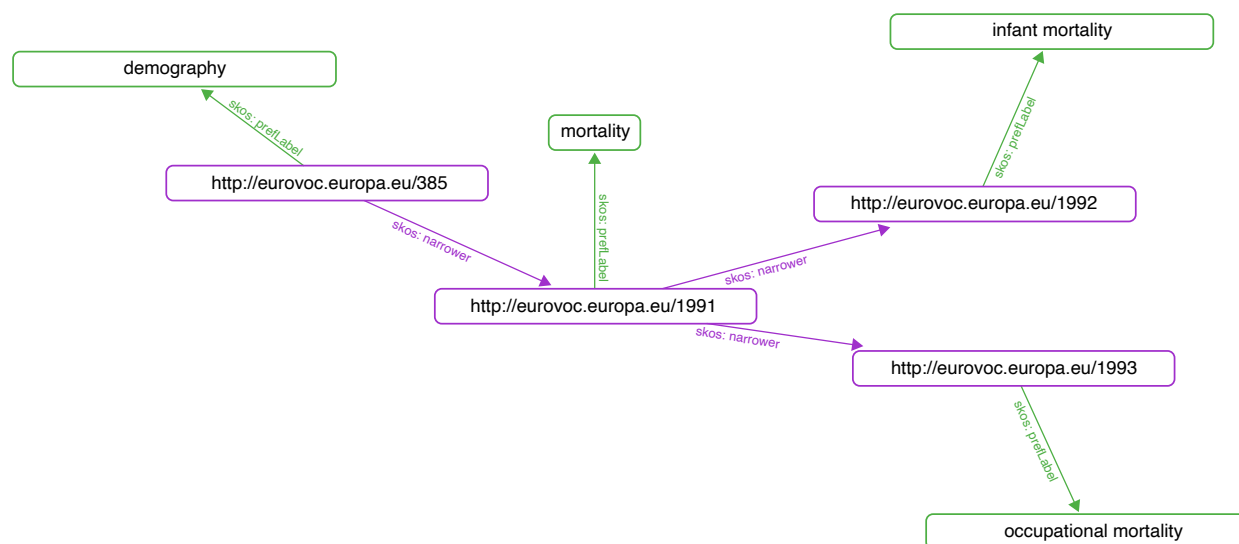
infant mortality

demography

skos: prefLabel

mortality

skos: prefLabel

http://eurovoc.europa.eu/385

skos: prefLabel

http://eurovoc.europa.eu/1992

skos: narrower

skos: narrower

http://eurovoc.europa.eu/1991

skos: narrower

http://eurovoc.europa.eu/1993

skos: prefLabel

occupational mortality